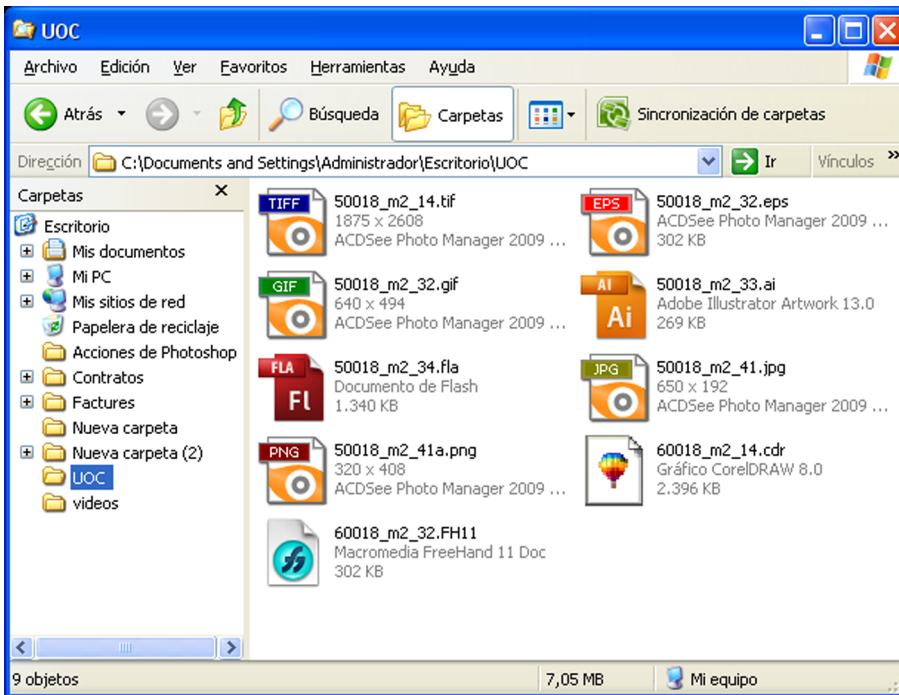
UOC

Archivo Edición Ver Favoritos Herramientas Ayuda

Atrás Búsqueda Carpetas Sincronización de carpetas

Dirección C:\Documents and Settings\Administrador\Escritorio\UOC Ir Vínculos »

Carpetas ×

Escritorio
Mis documentos
Mi PC
Mis sitios de red
Papelera de reciclaje
Acciones de Photoshop
Contratos
Factures
Nueva carpeta
Nueva carpeta (2)
UOC
videos

TIFF 50018_m2_14.tif 1875 x 2608 ACDSee Photo Manager 2009 ...

EPS 50018_m2_32.eps ACDSee Photo Manager 2009 ... 302 KB

GIF 50018_m2_32.gif 640 x 494 ACDSee Photo Manager 2009 ...

AI Ai 50018_m2_33.ai Adobe Illustrator Artwork 13.0 269 KB

FLA Fl 50018_m2_34.fla Documento de Flash 1.340 KB

JPG 50018_m2_41.jpg 650 x 192 ACDSee Photo Manager 2009 ...

PNG 50018_m2_41a.png 320 x 408 ACDSee Photo Manager 2009 ...

60018_m2_14.cdr Gráfico CorelDRAW 8.0 2.396 KB

60018_m2_32.FH11 Macromedia FreeHand 11 Doc 302 KB

9 objetos 7,05 MB Mi equipo